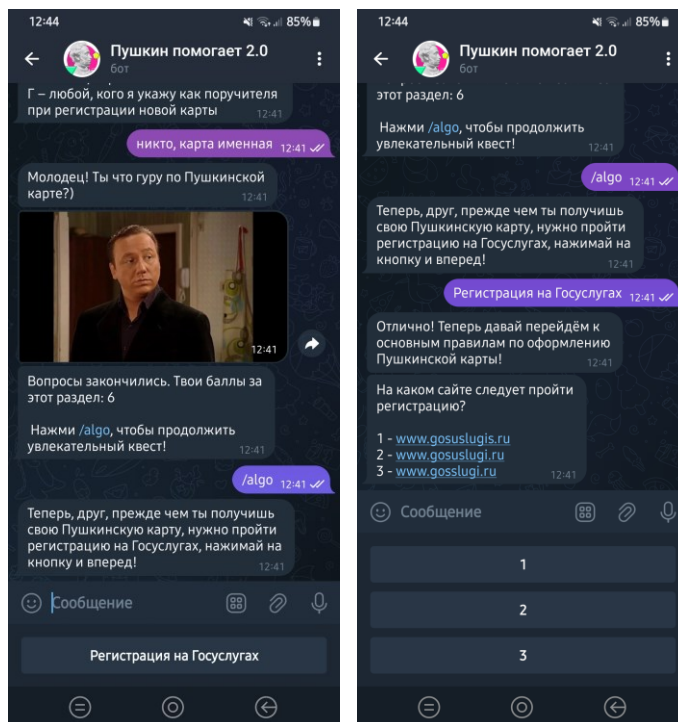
12:44
85%
Пушкин помогает 2.0
бот

Г – любой, кого я укажу как поручителя при регистрации новой карты 12:41

никто, карта именная 12:41

Молодец! Ты что гуру по Пушкинской карте?) 12:41

12:41

Вопросы закончились. Твои баллы за этот раздел: 6

Нажми /algo, чтобы продолжить увлекательный квест! 12:41

/algo 12:41

Теперь, друг, прежде чем ты получишь свою Пушкинскую карту, нужно пройти регистрацию на Госуслугах, нажимай на кнопку и вперед! 12:41

Сообщение

Регистрация на Госуслугах

12:44
85%
Пушкин помогает 2.0
бот

этот раздел: 6

Нажми /algo, чтобы продолжить увлекательный квест! 12:41

/algo 12:41

Теперь, друг, прежде чем ты получишь свою Пушкинскую карту, нужно пройти регистрацию на Госуслугах, нажимай на кнопку и вперед! 12:41

Регистрация на Госуслугах 12:41

Отлично! Теперь давай перейдём к основным правилам по оформлению Пушкинской карты! 12:41

На каком сайте следует пройти регистрацию?

1 - www.gosuslugis.ru
2 - www.gosuslugi.ru
3 - www.gosslugi.ru 12:41

Сообщение

1

2

3